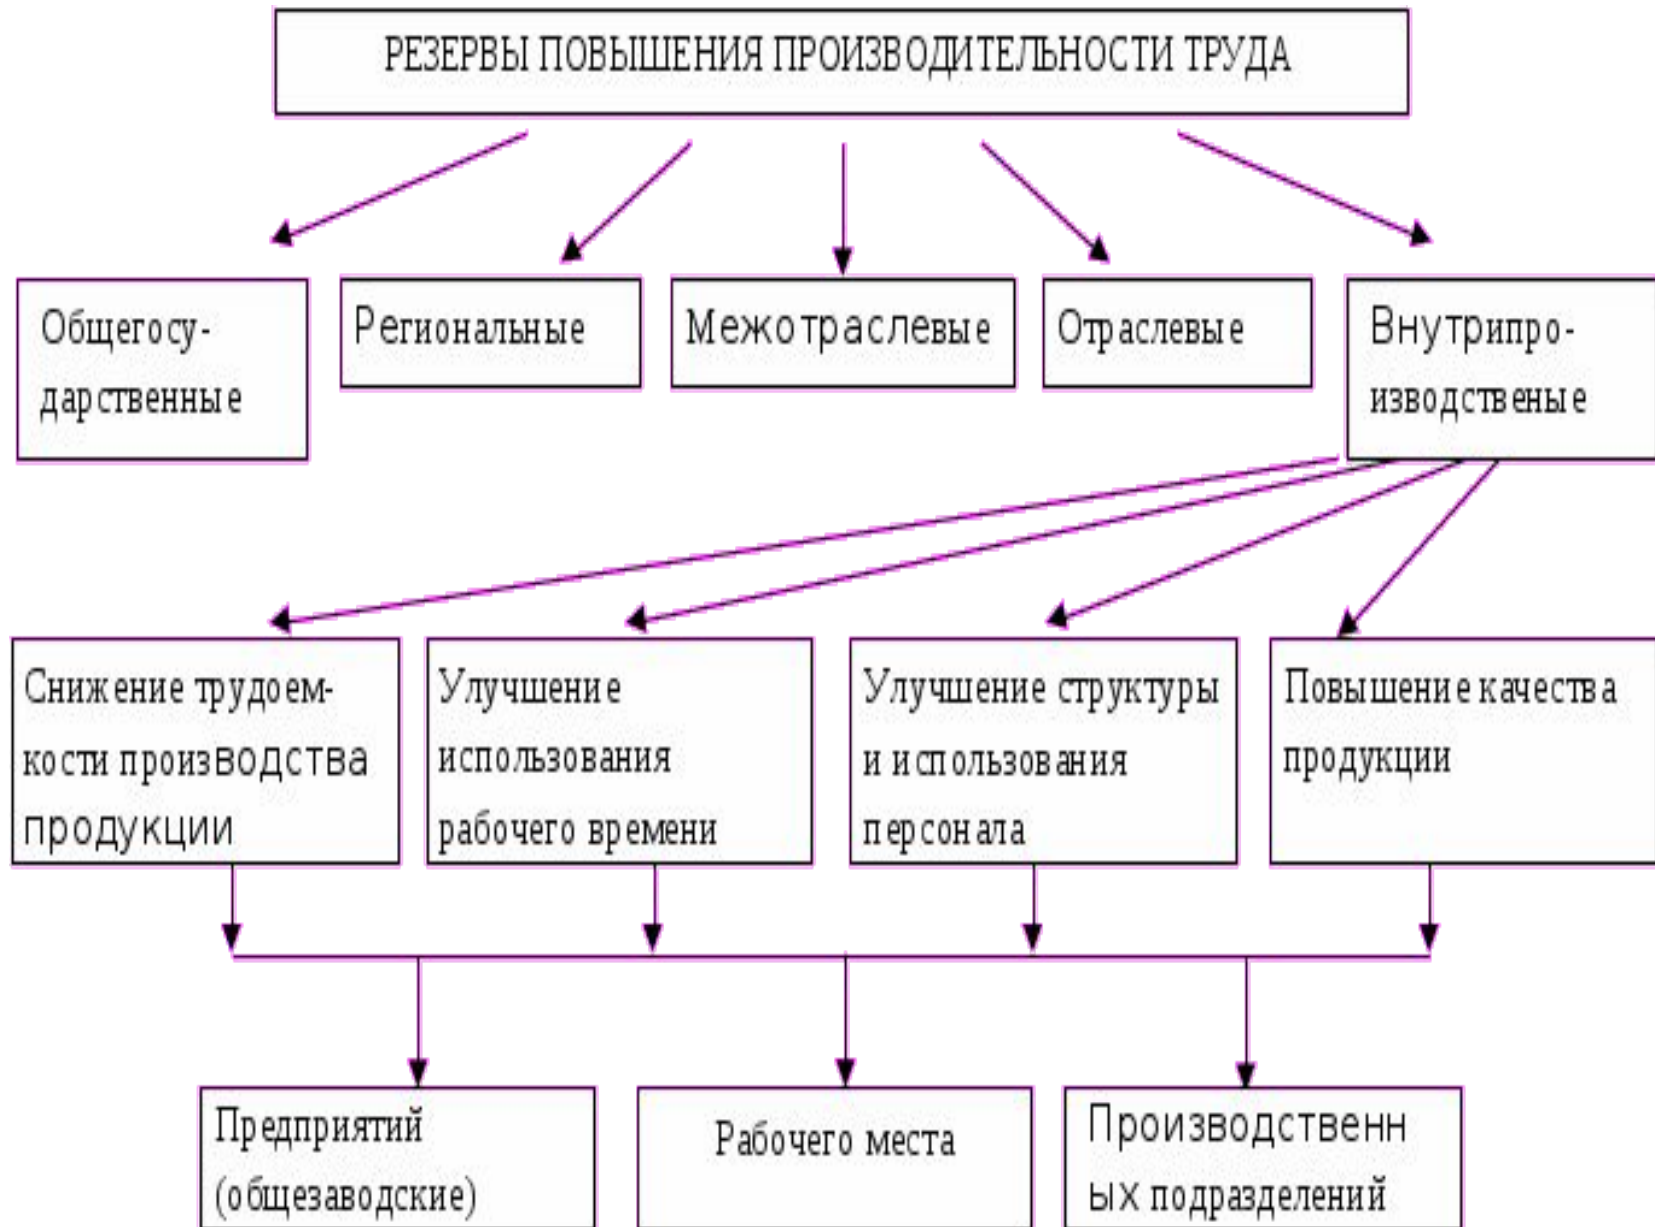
РЕЗЕРВЫ ПОВЫШЕНИЯ ПРОИЗВОДИТЕЛЬНОСТИ ТРУДА

Общегосударственные

Региональные

Межотраслевые

Отраслевые

Внутрипроизводствeные

Снижение трудоемкости производства продукции

Улучшение использования рабочего времени

Улучшение структуры и использования персонала

Повышение качества продукции

Предприятий (общезаводские)

Рабочего места

Производственных подразделений